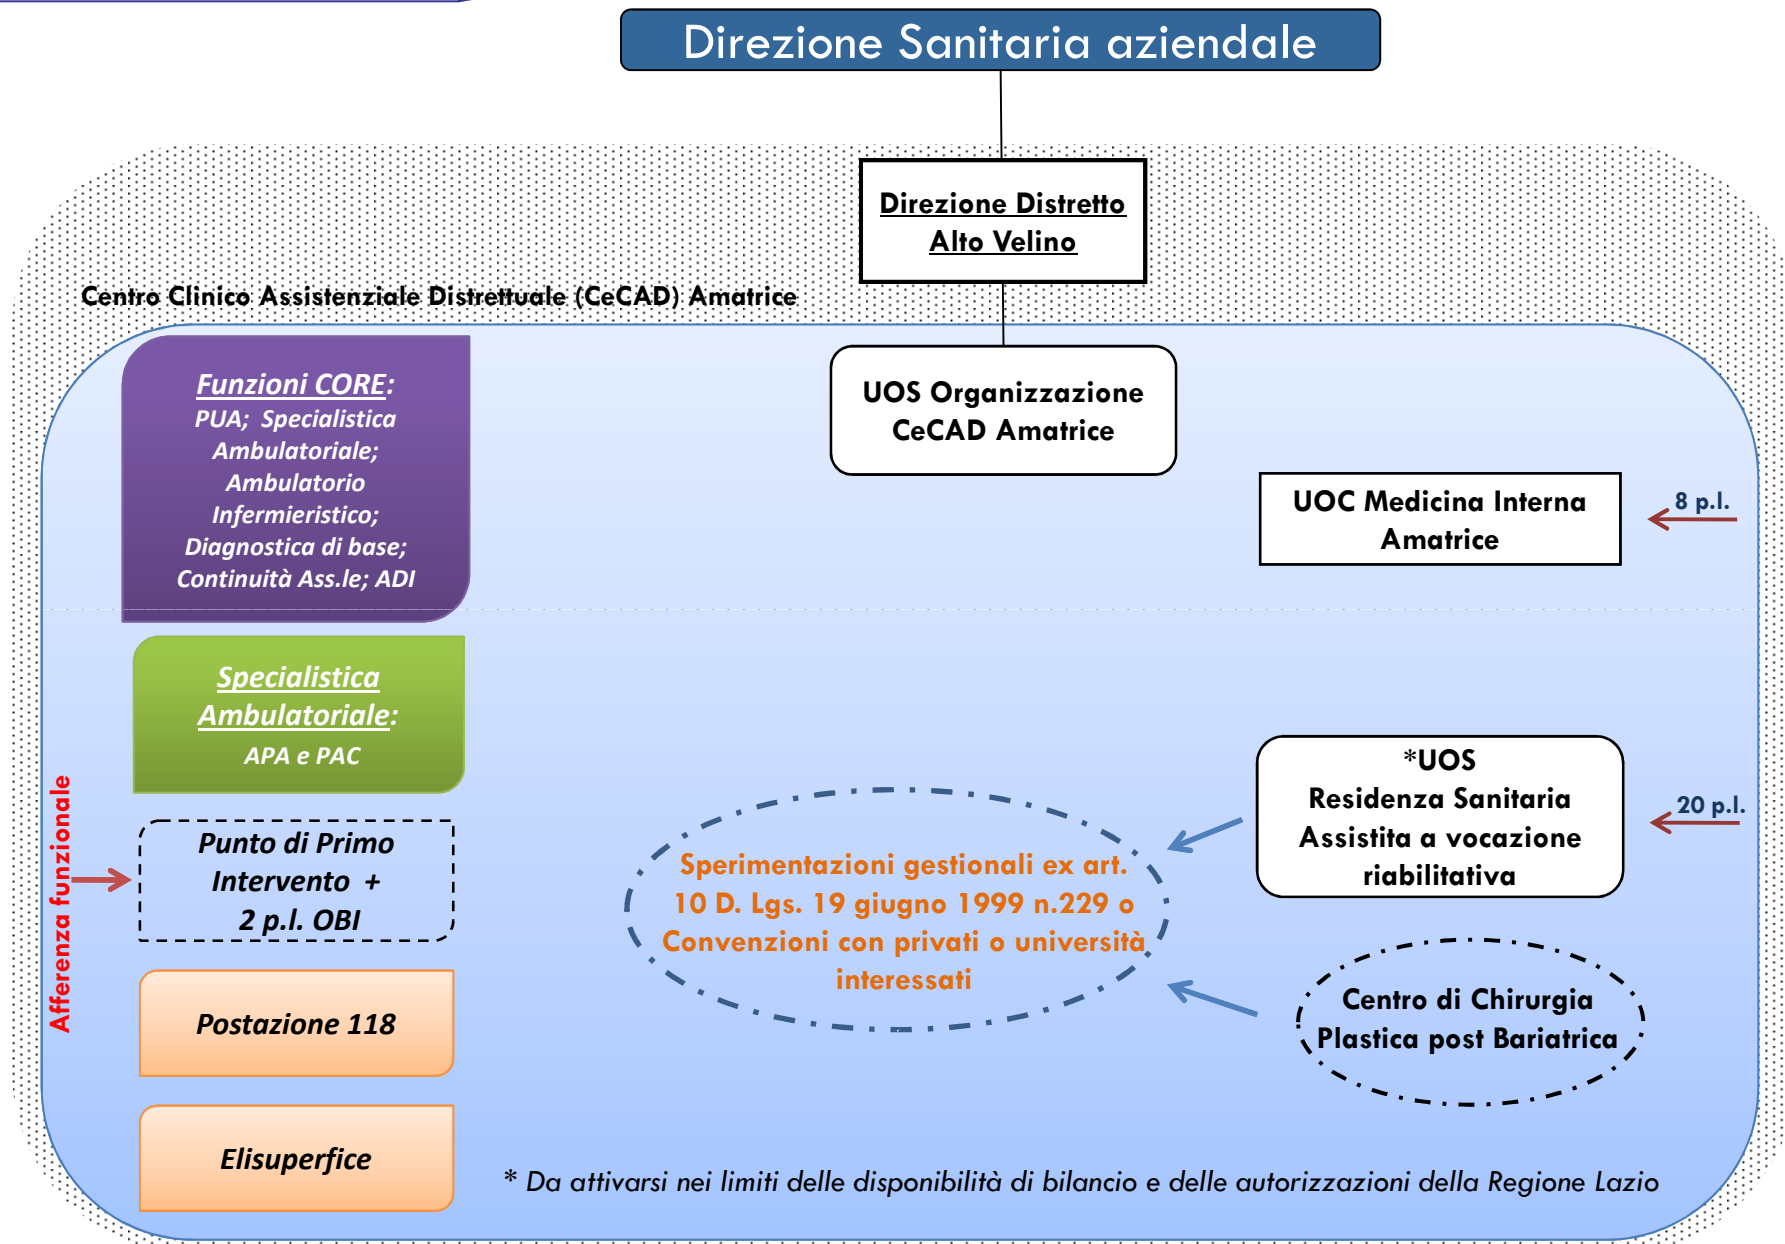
Direzione Sanitaria aziendale

Direzione Distretto Alto Velino

Centro Clinico Assistenziale Distrettuale (CeCAD) Amatrice

Funzioni CORE: PUA; Specialistica Ambulatoriale; Ambulatorio Infermieristico; Diagnostica di base; Continuità Ass.le; ADI

UOS Organizzazione CeCAD Amatrice

UOC Medicina Interna Amatrice

8 p.l.

Specialistica Ambulatoriale: APA e PAC

Afferenza funzionale

Punto di Primo Intervento + 2 p.l. OBI

*UOS Residenza Sanitaria Assistita a vocazione riabilitativa

20 p.l.

Sperimentazioni gestionali ex art. 10 D. Lgs. 19 giugno 1999 n.229 o Convenzioni con privati o università interessati

Centro di Chirurgia Plastica post Bariatrica

Postazione 118

Elisuperfice

* Da attivarsi nei limiti delle disponibilità di bilancio e delle autorizzazioni della Regione Lazio